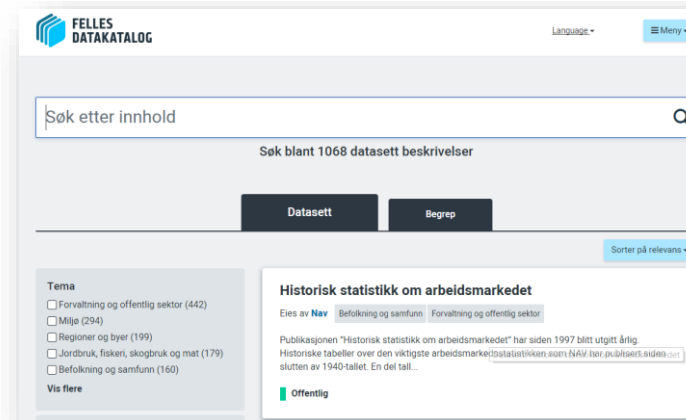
FELLES DATAKATALOG

Language ▾

☰ Meny ▾

Søk etter innhold

Søk blant 1068 datasett beskrivelser

Datasett

Begrep

Sorter på relevans ▾

Tema

Forvaltning og offentlig sektor (442)

Miljø (294)

Regioner og byer (199)

Jordbruk, fiskeri, skogbruk og mat (179)

Befolkning og samfunn (160)

Vis flere

Historisk statistikk om arbeidsmarkedet

Eies av Nav

Befolkning og samfunn

Forvaltning og offentlig sektor

Publikasjonen "Historisk statistikk om arbeidsmarkedet" har siden 1997 blitt utgitt årlig. Historiske tabeller over den viktigste arbeidsmarkedsstatistikken som NAV har publisert siden slutten av 1940-tallet. En del tall...

Offentlig